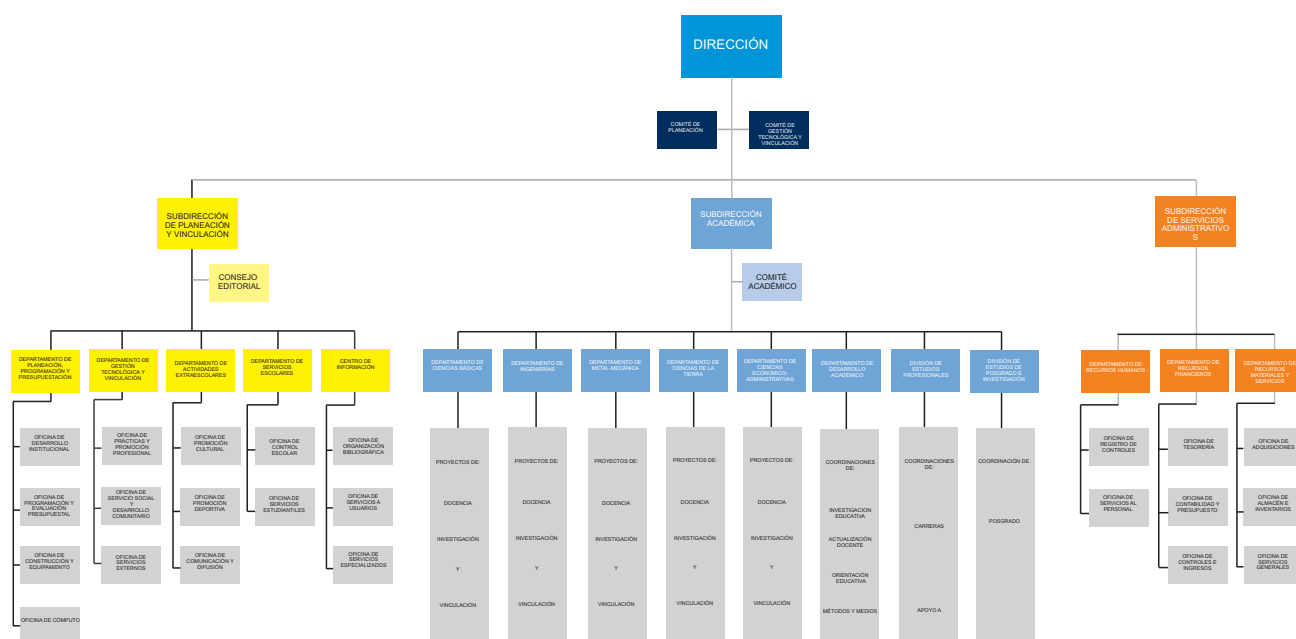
DIRECCIÓN

COMITÉ DE PLANEACIÓN

COMITÉ DE GESTIÓN TECNOLÓGICA Y VINCULACIÓN

SUBDIRECCIÓN DE PLANEACIÓN Y VINCULACIÓN

CONSEJO EDITORIAL

SUBDIRECCIÓN ACADÉMICA

COMITÉ ACADÉMICO

SUBDIRECCIÓN DE SERVICIOS ADMINISTRATIVOS

DEPARTAMENTO DE PLANEACIÓN, PROGRAMACIÓN Y PRESUPUESTACIÓN

OFICINA DE DESARROLLO INSTITUCIONAL

OFICINA DE PROGRAMACIÓN Y EVALUACIÓN PRESUPUESTAL

OFICINA DE CONSTRUCCIÓN Y EQUIPAMIENTO

OFICINA DE CÓMPUTO

DEPARTAMENTO DE GESTIÓN TECNOLÓGICA Y VINCULACIÓN

OFICINA DE PRÁCTICAS Y PROMOCIÓN PROFESIONAL

OFICINA DE SERVICIO SOCIAL Y DESARROLLO COMUNITARIO

OFICINA DE SERVICIOS EXTERNOS

DEPARTAMENTO DE ACTIVIDADES EXTRAESCOLARES

OFICINA DE PROMOCIÓN CULTURAL

OFICINA DE PROMOCIÓN DEPORTIVA

OFICINA DE COMUNICACIÓN Y DIFUSIÓN

DEPARTAMENTO DE SERVICIOS ESCOLARES

OFICINA DE CONTROL ESCOLAR

OFICINA DE SERVICIOS ESTUDIANTILES

CENTRO DE INFORMACIÓN

OFICINA DE ORGANIZACIÓN BIBLIOGRÁFICA

OFICINA DE SERVICIOS A USUARIOS

OFICINA DE SERVICIOS ESPECIALIZADOS

DEPARTAMENTO DE CIENCIAS BÁSICAS

PROYECTOS DE: DOCENCIA INVESTIGACIÓN Y VINCULACIÓN

DEPARTAMENTO DE INGENIERÍAS

PROYECTOS DE: DOCENCIA INVESTIGACIÓN Y VINCULACIÓN

DEPARTAMENTO DE METAL-MECÁNICA

PROYECTOS DE: DOCENCIA INVESTIGACIÓN Y VINCULACIÓN

DEPARTAMENTO DE CIENCIAS DE LA TIERRA

PROYECTOS DE: DOCENCIA INVESTIGACIÓN Y VINCULACIÓN

DEPARTAMENTO DE CIENCIAS ECONÓMICO-ADMINISTRATIVAS

PROYECTOS DE: DOCENCIA INVESTIGACIÓN Y VINCULACIÓN

DEPARTAMENTO DE DESARROLLO ACADÉMICO

COORDINACIONES DE: INVESTIGACIÓN EDUCATIVA ACTUALIZACIÓN DOCENTE ORIENTACIÓN EDUCATIVA MÉTODOS Y MEDIOS

DIVISIÓN DE ESTUDIOS PROFESIONALES

COORDINACIONES DE: CARRERAS APOYO A

DIVISIÓN DE ESTUDIOS DE POSGRADO E INVESTIGACIÓN

COORDINACIÓN DE: POSGRADO

DEPARTAMENTO DE RECURSOS HUMANOS

OFICINA DE REGISTRO DE CONTROLES

OFICINA DE SERVICIOS AL PERSONAL

DEPARTAMENTO DE RECURSOS FINANCIEROS

OFICINA DE TESORERÍA

OFICINA DE CONTABILIDAD Y PRESUPUESTO

OFICINA DE CONTROLES E INGRESOS

DEPARTAMENTO DE RECURSOS MATERIALES Y SERVICIOS

OFICINA DE ADQUISICIONES

OFICINA DE ALMACÉN E INVENTARIOS

OFICINA DE SERVICIOS GENERALES